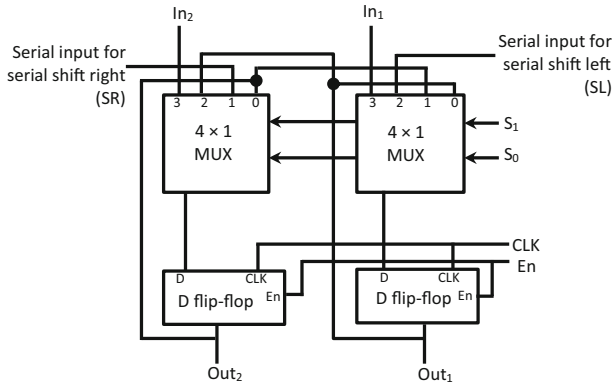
In$_2$

In$_1$

Serial input for serial shift right (SR)

Serial input for serial shift left (SL)

3 2 1 0

3 2 1 0

4 × 1 MUX

4 × 1 MUX

S$_1$

S$_0$

CLK

En

D CLK

D flip-flop En

D CLK

D flip-flop En

Out$_2$

Out$_1$